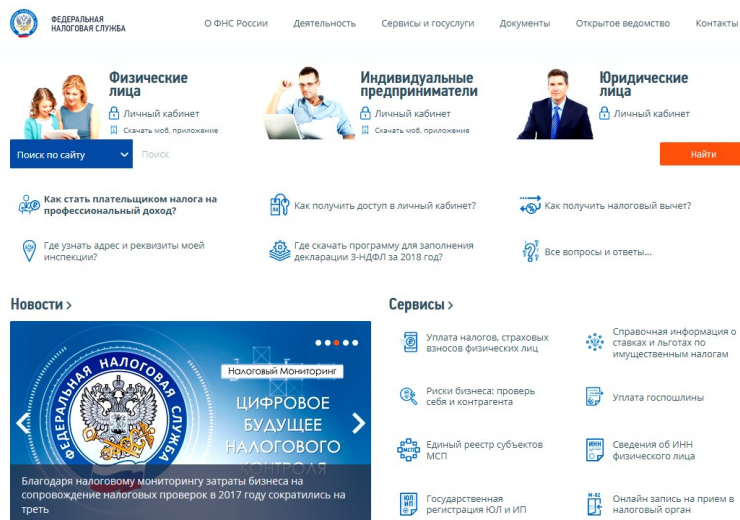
ФЕДЕРАЛЬНАЯ НАЛОГОВАЯ СЛУЖБА

О ФНС России Деятельность Сервисы и госуслуги Документы Открытое ведомство Контакты

Физические лица
Личный кабинет
Скачать моб. приложение

Индивидуальные предприниматели
Личный кабинет
Скачать моб. приложение

Юридические лица
Личный кабинет

Поиск по сайту
Поиск
Найти

Как стать плательщиком налога на профессиональный доход?

Как получить доступ в личный кабинет?

Как получить налоговый вычет?

Где узнать адрес и реквизиты моей инспекции?

Где скачать программу для заполнения декларации 3-НДФЛ за 2018 год?

Все вопросы и ответы...

Новости >

ФЕДЕРАЛЬНАЯ НАЛОГОВАЯ СЛУЖБА

Налоговый Мониторинг
ЦИФРОВОЕ БУДУЩЕЕ НАЛОГОВОГО КОНТРОЛЯ

Благодаря налоговому мониторингу затраты бизнеса на сопровождение налоговых проверок в 2017 году сократились на треть

Сервисы >

Уплата налогов, страховых взносов физических лиц

Справочная информация о ставках и льготах по имущественным налогам

Риски бизнеса: проверь себя и контрагента

Уплата госпошлины

Единый реестр субъектов МСП

ИНН
Сведения об ИНН физического лица

ЮЛ ИП
Государственная регистрация ЮЛ и ИП

Онлайн запись на прием в налоговый орган